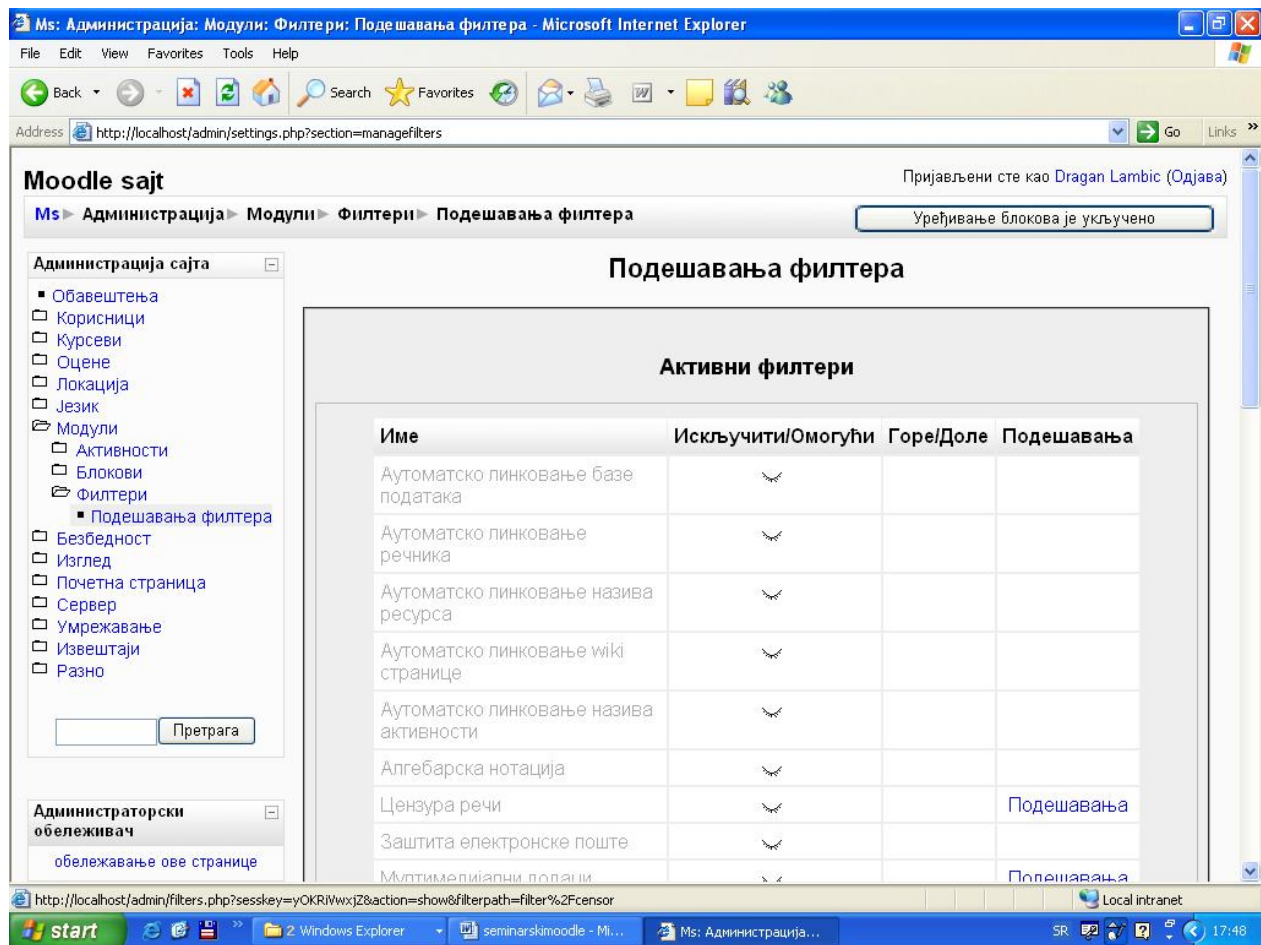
Ms: Администрација: Модули: Филтери: Подешавања филтера - Microsoft Internet Explorer

File Edit View Favorites Tools Help

Back Search Favorites

Address http://localhost/admin/settings.php?section=managefilters Go Links

Moodle sajt

Пријављени сте као Dragan Lambic (Одјава)

Ms ▸ Администрација ▸ Модули ▸ Филтери ▸ Подешавања филтера

Уређивање блокова је укључено

Администрација сајта

- Обавештења
- Корисници
- Курсеви
- Оцене
- Локација
- Језик
- Модули
- Активности
- Блокови
- Филтери
- Подешавања филтера
- Безбедност
- Изглед
- Почетна страница
- Сервер
- Умрежавање
- Извештаји
- Разно

Претрага

Администраторски обележивач

обележавање ове странице

Подешавања филтера

Активни филтери

| Име | Искључити/Омогући | Горе/Доле | Подешавања |
|---|---|---|---|
| Аутоматско линковање базе података | | | |
| Аутоматско линковање речника | | | |
| Аутоматско линковање назива ресурса | | | |
| Аутоматско линковање wiki странице | | | |
| Аутоматско линковање назива активности | | | |
| Алгебарска нотација | | | |
| Цензура речи | | | Подешавања |
| Заштита електронске поште | | | |
| Мултимедијални подаци | | | Подешавања |

http://localhost/admin/filters.php?sesskey=yOKRiWwxjZ&action=show&filterpath=filter%2Fcensor

Local intranet

start 2 Windows Explorer seminarskimoodle - Mi... Ms: Администрација... SR 17:48